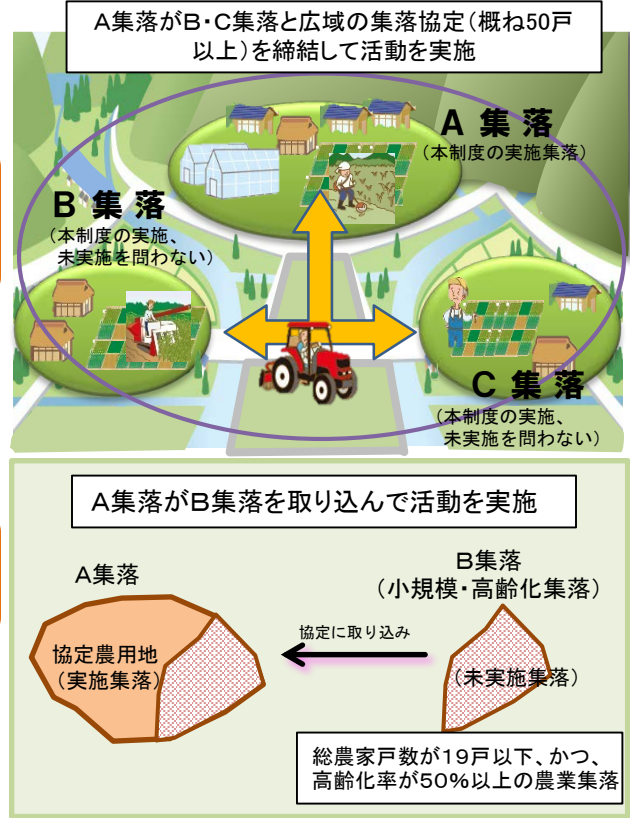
A集落がB・C集落と広域の集落協定（概ね50戸以上）を締結して活動を実施

A 集 落
（本制度の実施集落）

B 集 落
（本制度の実施、未実施を問わない）

C 集 落
（本制度の実施、未実施を問わない）

A集落がB集落を取り込んで活動を実施

A集落

協定農用地
（実施集落）

協定に取り込み

B集落
（小規模・高齢化集落）

（未実施集落）

総農家戸数が19戸以下、かつ、高齢化率が50%以上の農業集落